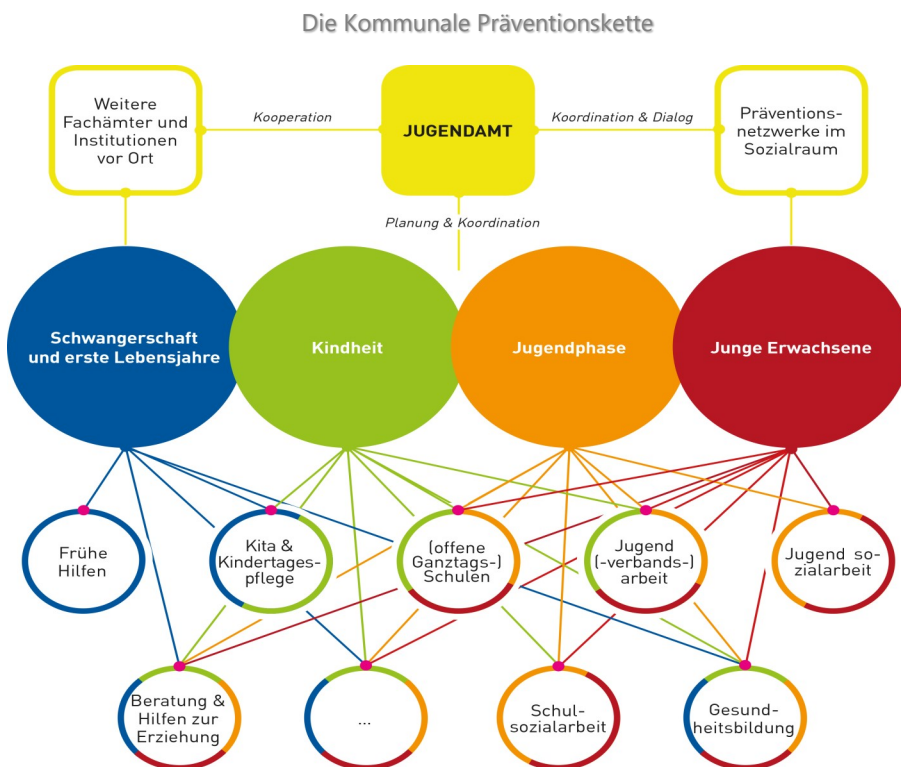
Die Kommunale Präventionskette

Weitere Fachämter und Institutionen vor Ort

Kooperation

JUGENDAMT

Koordination & Dialog

Präventionsnetzwerke im Sozialraum

Planung & Koordination

Schwangerschaft und erste Lebensjahre

Kindheit

Jugendphase

Junge Erwachsene

Frühe Hilfen

Kita & Kindertagespflege

(offene Ganztags-) Schulen

Jugend (-verbands-) arbeit

Jugend sozialarbeit

Beratung & Hilfen zur Erziehung

...

Schulsozialarbeit

Gesundheitsbildung